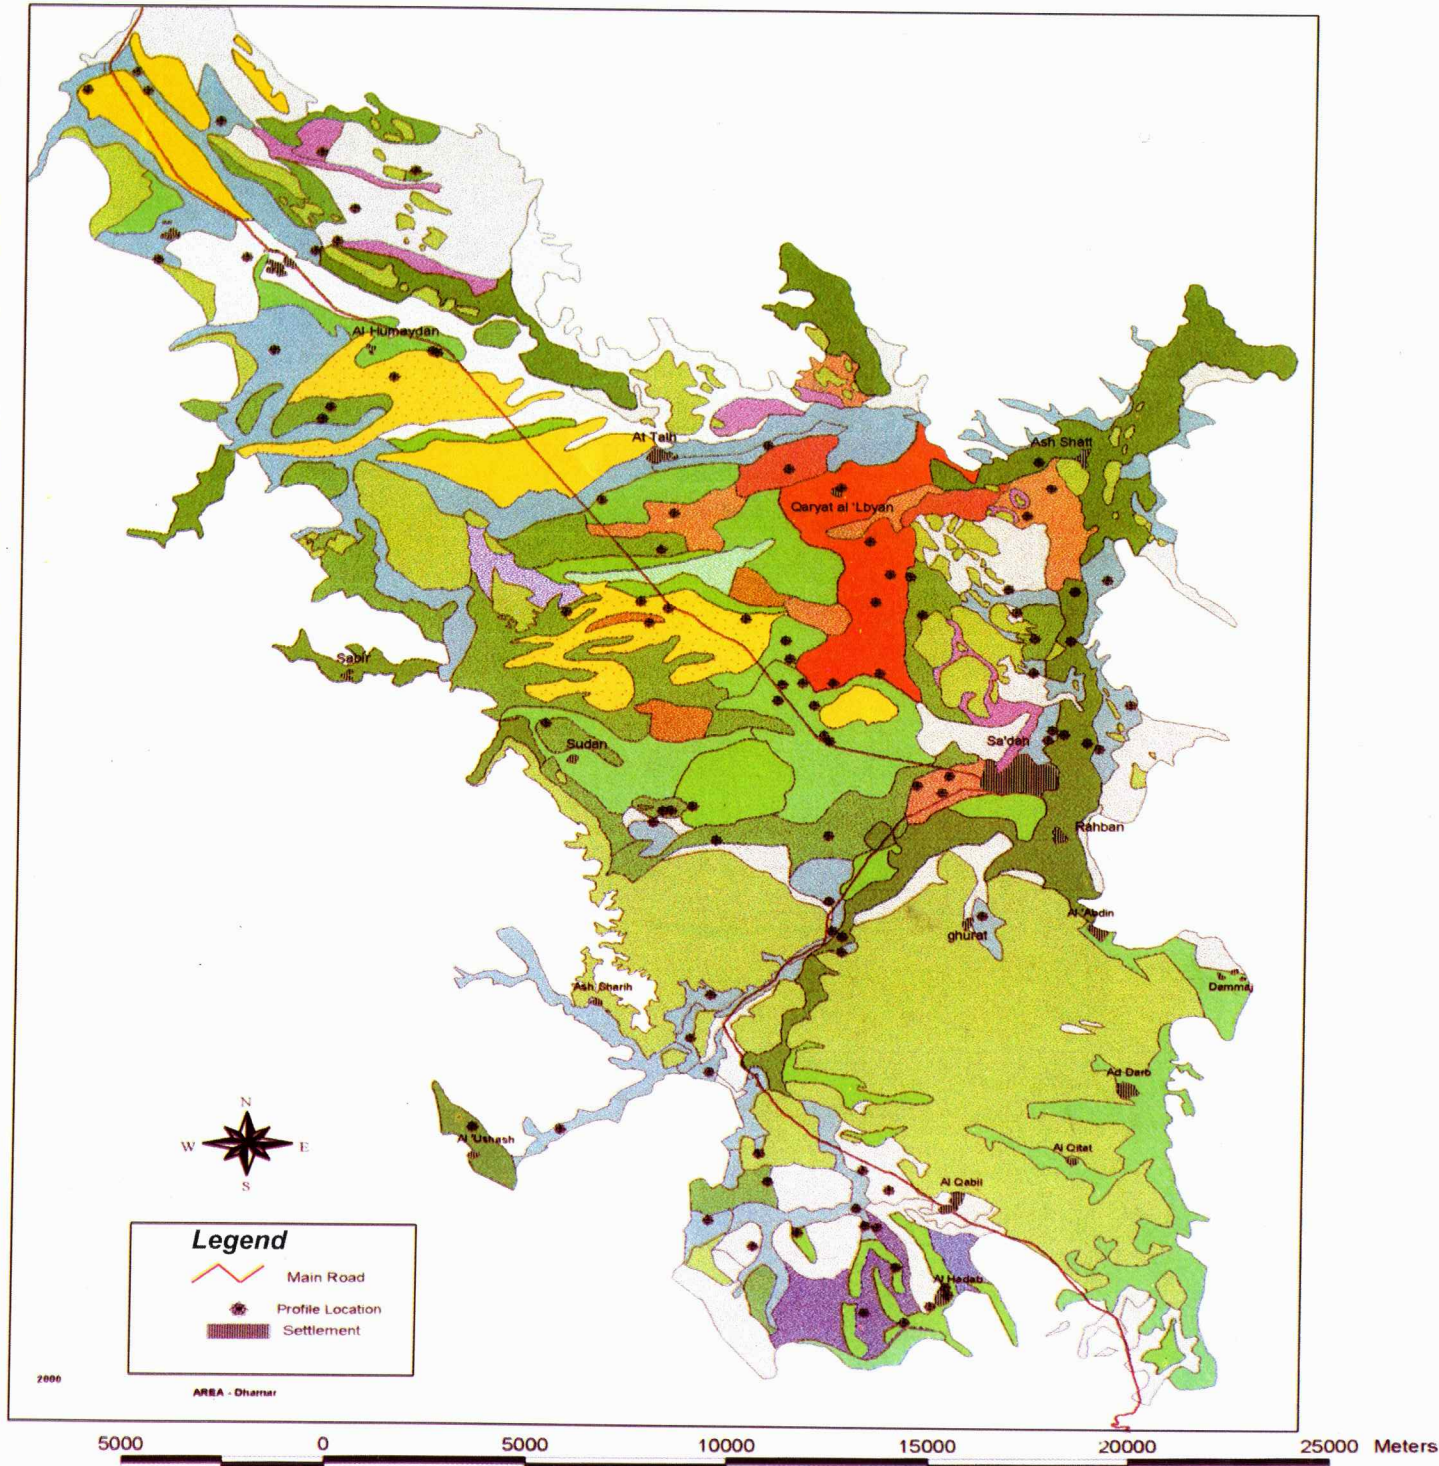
Al Humaydan

Al Tain

Ash Shatt

Qaryat al 'Lbyan

Sabir

Sudan

Sa'dah

Rahban

Al Abdin

ghurat

Ash Sharih

Dammaj

Ad Darb

Al 'Ushash

Al Qitat

Al Qabil

Al Hadab

N

W

E

S

Legend

Main Road

Profile Location

Settlement

2000

AREA - Dhamar

5000 0 5000 10000 15000 20000 25000 Meters